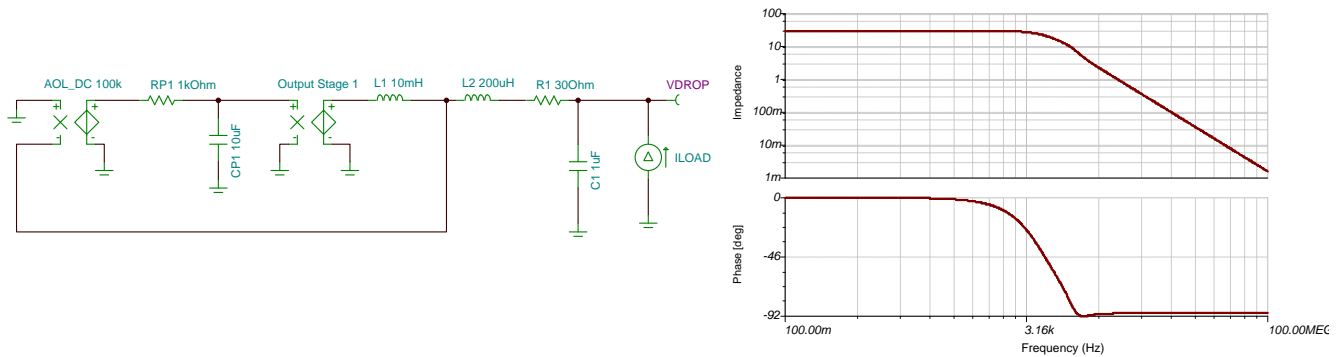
AOL_DC 100k
RP1 1kOhm
Output Stage 1
L1 10mH
L2 200uH
R1 30Ohm
VDROP
+
-
+
-
+
-
+
-
CP1 10uF
C1 1uF
ILOAD

100
10
1
100m
10m
1m
Impedance

0
-46
-92
Phase [deg]

100.00m
3.16k
100.00MEG
Frequency (Hz)